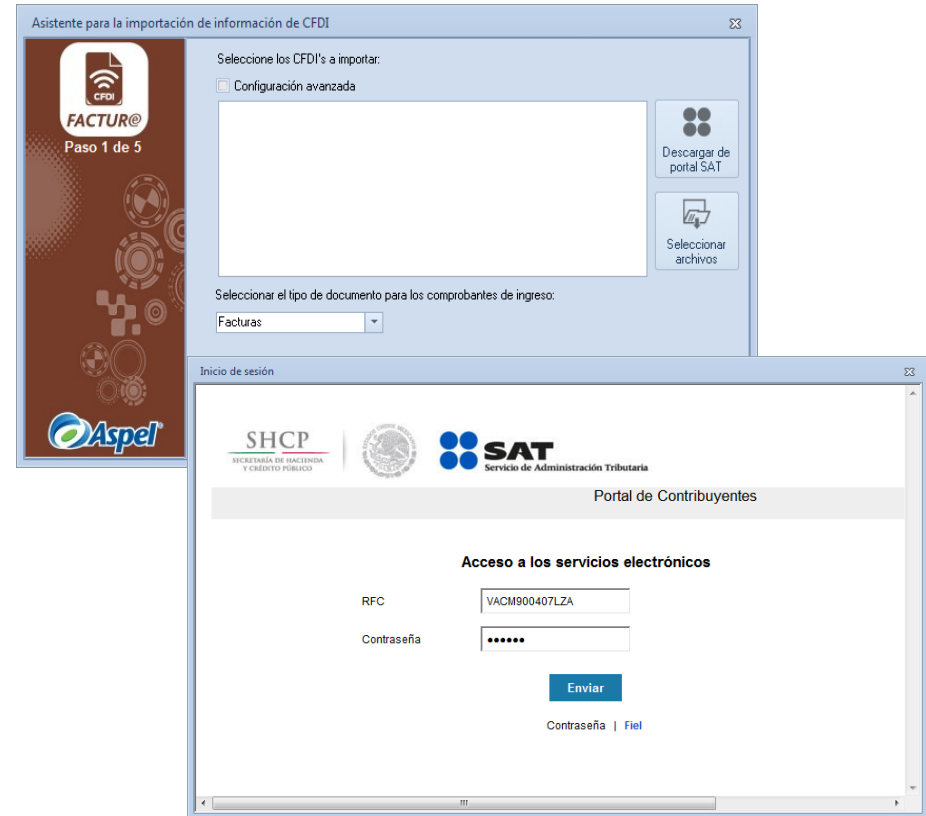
Asistente para la importación de información de CFDI

CFDI
FACTUR@
Paso 1 de 5

Aspel

Seleccione los CFDI's a importar:

Configuración avanzada

Descargar de portal SAT

Seleccionar archivos

Seleccionar el tipo de documento para los comprobantes de ingreso:

Facturas

Inicio de sesión

SHCP
SECRETARÍA DE HACIENDA Y CRÉDITO PÚBLICO

SAT
Servicio de Administración Tributaria

Portal de Contribuyentes

Acceso a los servicios electrónicos

RFC VACM900407LZA

Contraseña ••••••

Enviar

Contraseña | Fiel